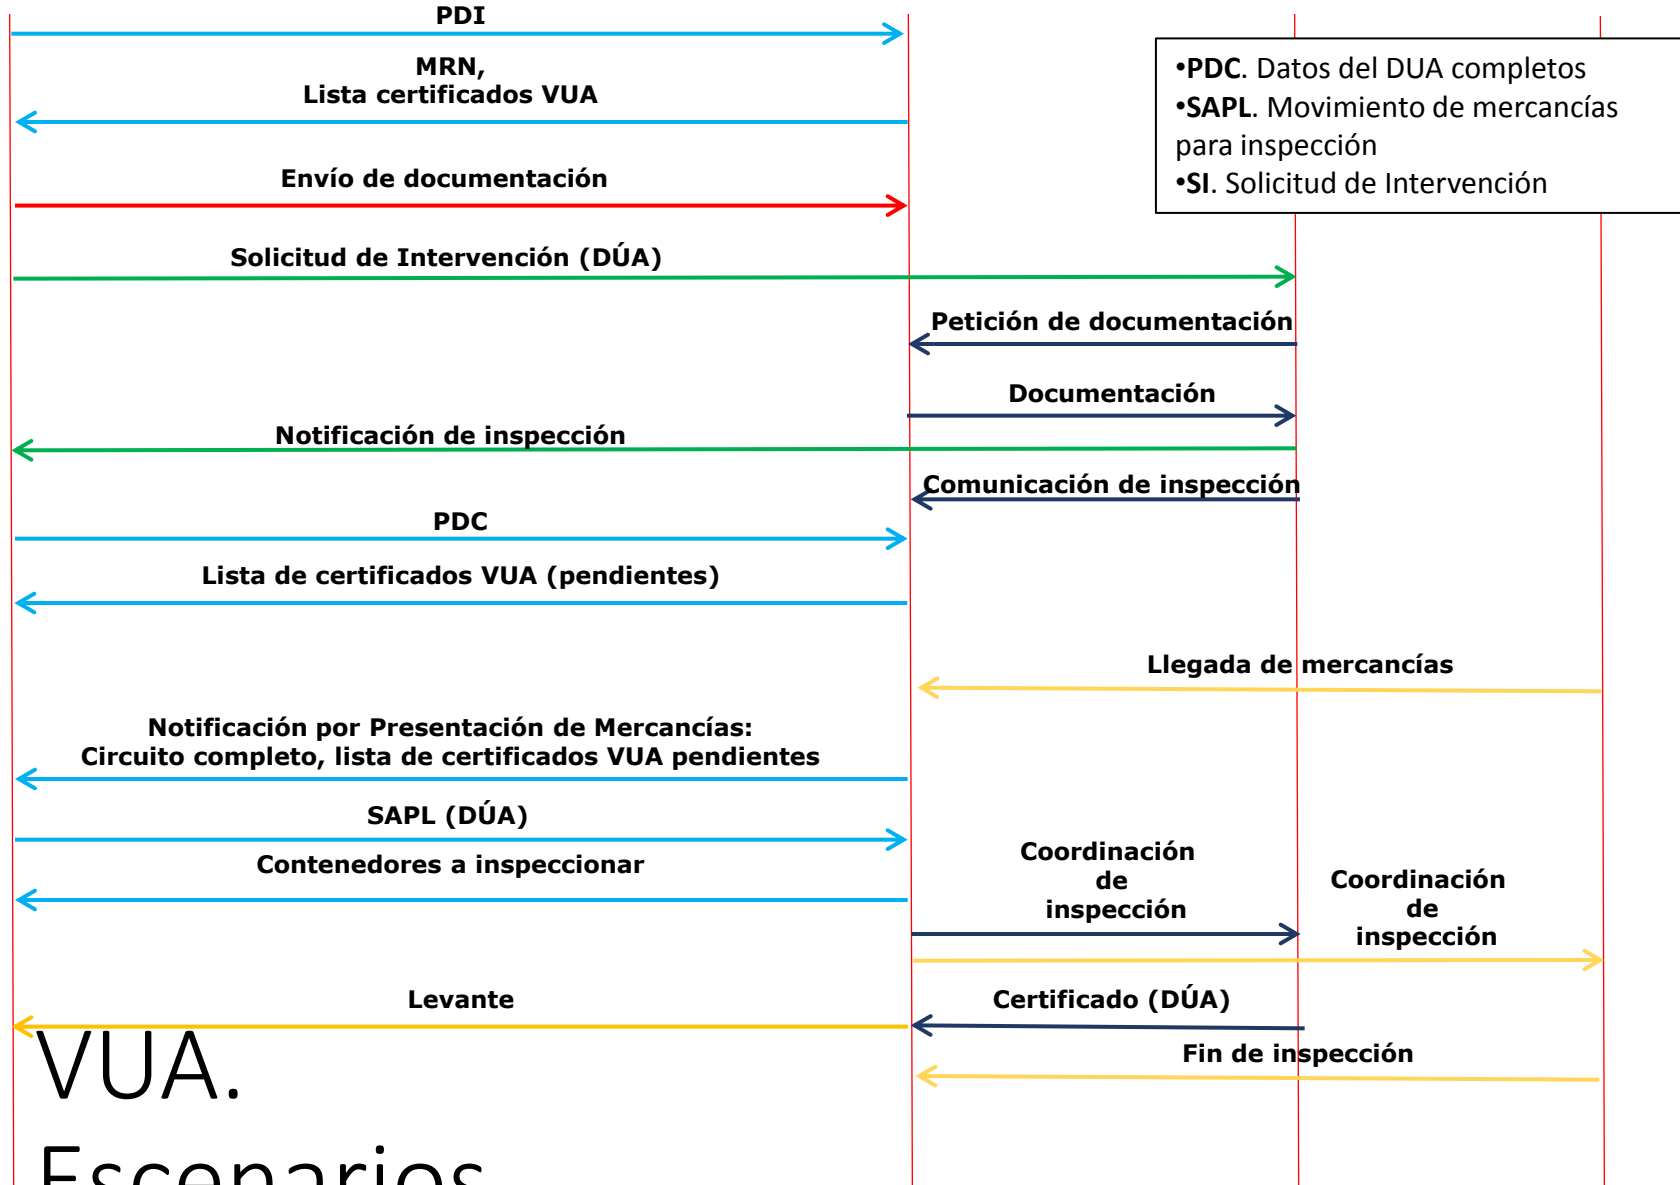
PDI

MRN,
Lista certificados VUA

Envío de documentación

Solicitud de Intervención (DÚA)

•PDC. Datos del DUA completos
•SAPL. Movimiento de mercancías para inspección
•SI. Solicitud de Intervención

Petición de documentación

Documentación

Notificación de inspección

Comunicación de inspección

PDC

Lista de certificados VUA (pendientes)

Llegada de mercancías

Notificación por Presentación de Mercancías:
Circuito completo, lista de certificados VUA pendientes

SAPL (DÚA)

Contenedores a inspeccionar

Coordinación de inspección

Coordinación de inspección

Levante

Certificado (DÚA)

Fin de inspección

VUA. Escenarios